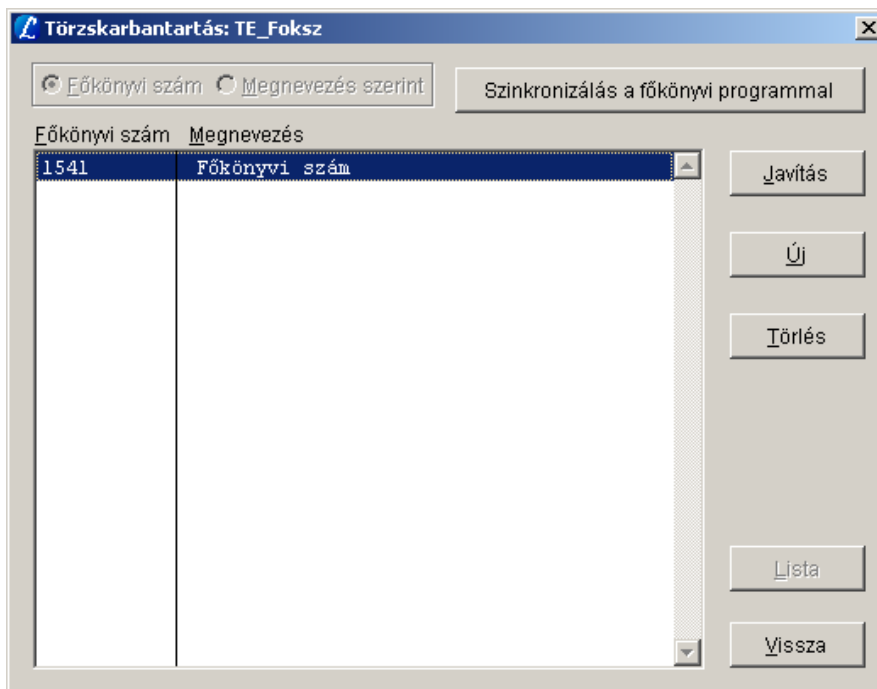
Törzskarbantartás: TE_Foksz

Főkönyvi szám Megnevezés szerint

Szinkronizálás a főkönyvi programmal

| Főkönyvi szám | Megnevezés |
|---|---|
| 1541 | Főkönyvi szám |

Javítás

Új

Törlés

Lista

Vissza